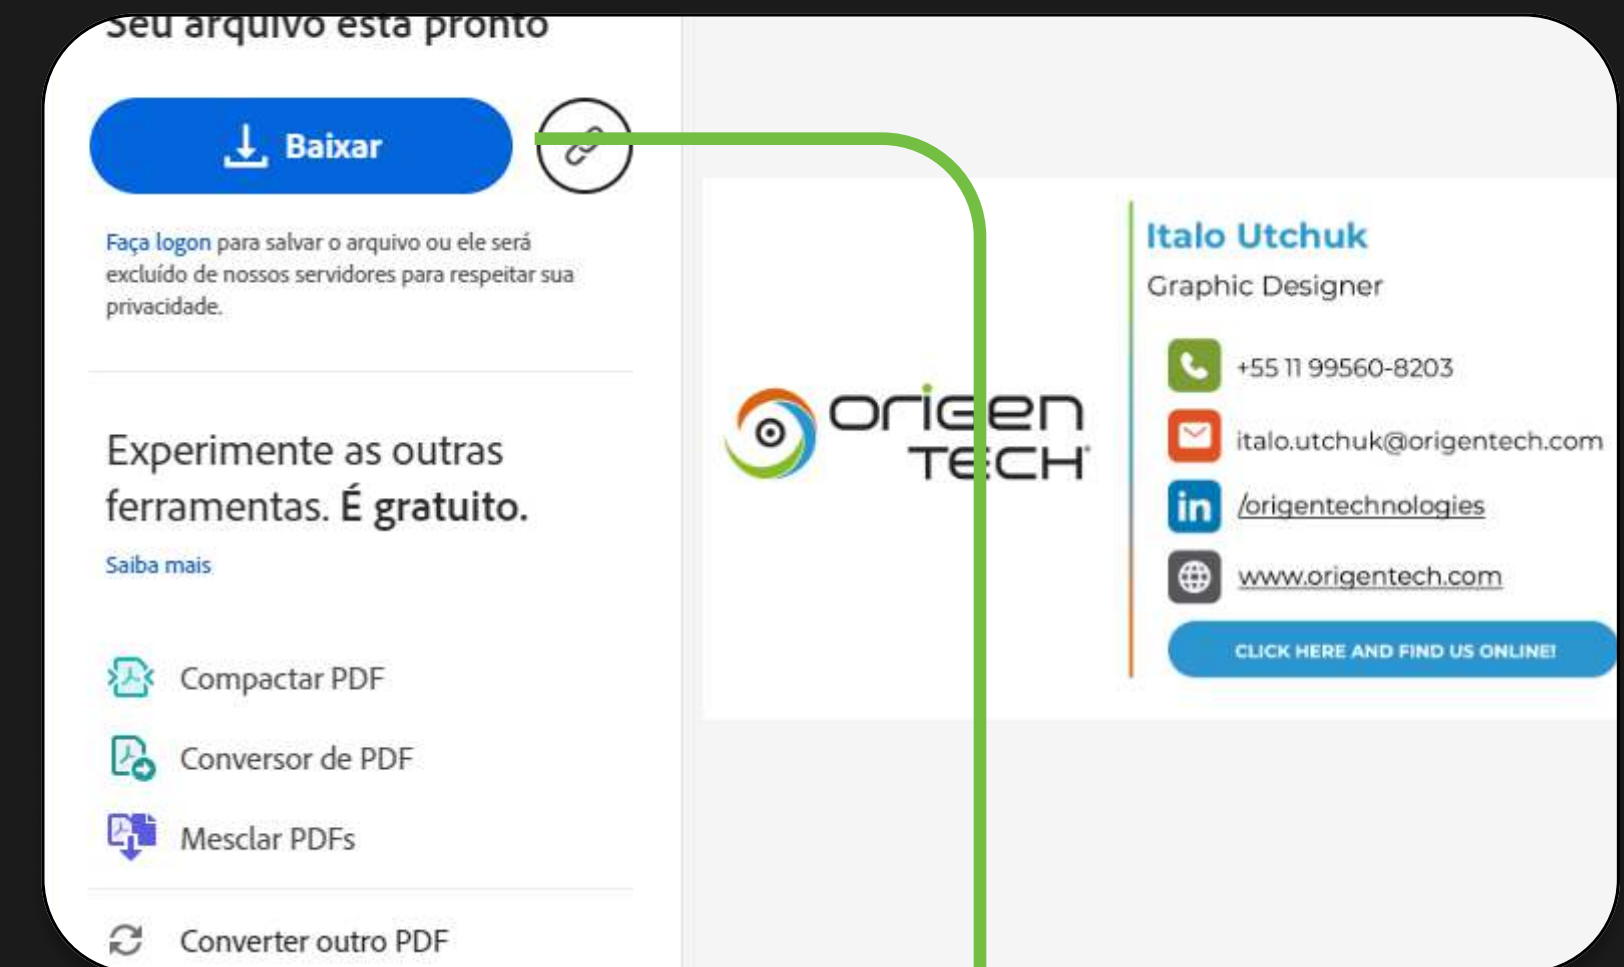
Seu arquivo está pronto

Baixar

Faça logon para salvar o arquivo ou ele será excluído de nossos servidores para respeitar sua privacidade.

Experimente as outras ferramentas. É gratuito.

Saiba mais

Compactar PDF

Conversor de PDF

Mesclar PDFs

Converter outro PDF

origen TECH

Italo Utchuk

Graphic Designer

+55 11 99560-8203

italo.utchuk@origentech.com

/origentechnologies

www.origentech.com

CLICK HERE AND FIND US ONLINE!